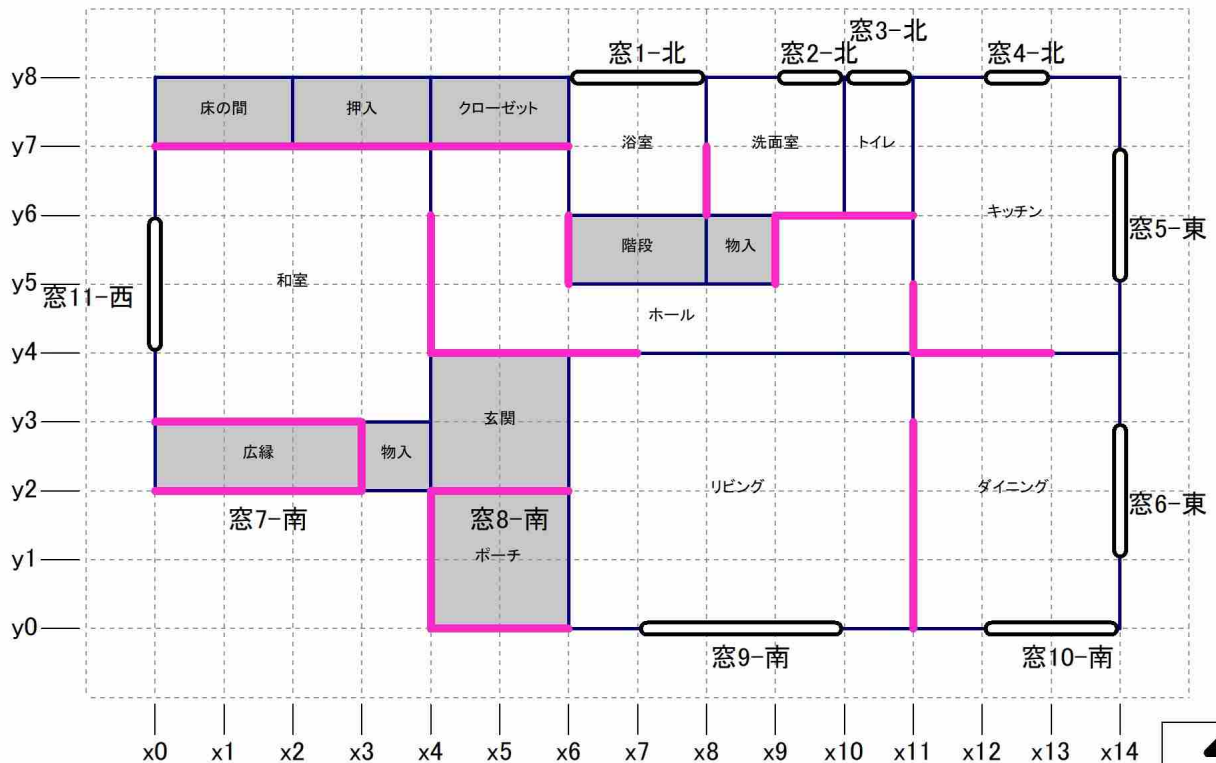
窓3-北
窓1-北 窓2-北 窓4-北

y8
y7
y6
y5
y4
y3
y2
y1
y0

床の間 押入 クローゼット
浴室 洗面室 トイレ
キッチン
窓5-東
階段 物入
和室
窓11-西
ホール
玄関
広縁 物入
リビング
ダイニング
窓6-東
窓7-南
窓8-南
ポーチ
窓9-南
窓10-南

x0 x1 x2 x3 x4 x5 x6 x7 x8 x9 x10 x11 x12 x13 x14